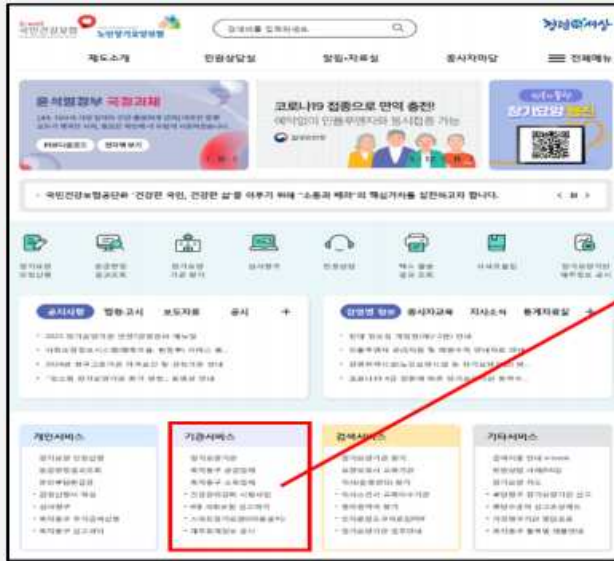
국민건강보험 노인장기요양보험

검색어를 입력하세요

제도소개 민원상담실 알림·자료실 동사자마당 전체메뉴

윤석열정부 국정과제

코로나19 접종으로 면역 충전!

예약없이 인플루엔자와 동시접종 가능

장기요양

· 국민건강보험공단과 '건강한 국민, 건강한 삶'을 이루기 위해 "소통과 배려"의 핵심가치를 실천하고자 합니다.

공지사항 법령·고시 보도자료 공시 +

장기요양 정보 종사자교육 지사소식 통계자료실 +

개인서비스

기관서비스

검색서비스

기타서비스